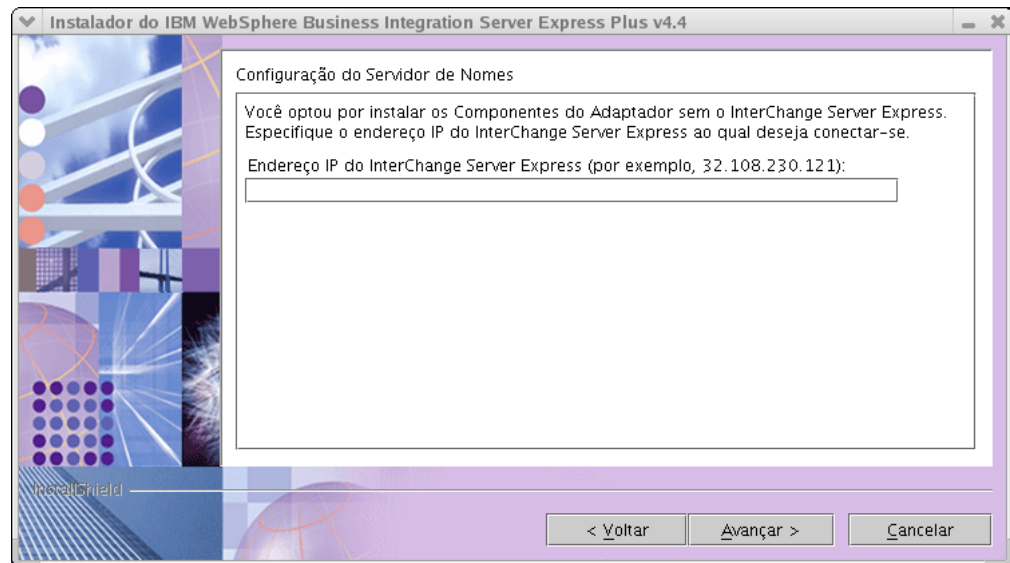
Instalador do IBM WebSphere Business Integration Server Express Plus v4.4

Configuração do Servidor de Nomes

Você optou por instalar os Componentes do Adaptador sem o InterChange Server Express. Especifique o endereço IP do InterChange Server Express ao qual deseja conectar-se.

Endereço IP do InterChange Server Express (por exemplo, 32.108.230.121):

InstallShield

< Voltar
Avançar >
Cancelar